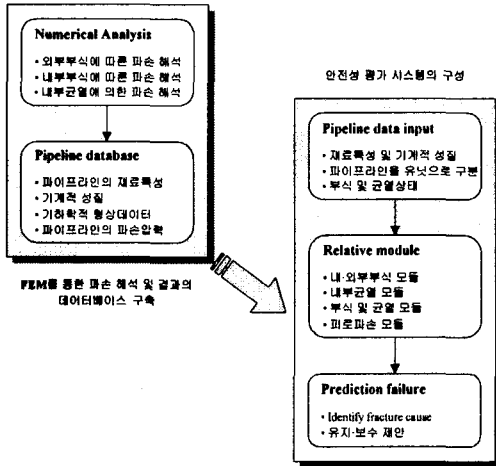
Numerical Analysis

• 외부부식에 따른 파손 해석
• 내부부식에 따른 파손 해석
• 내부균열에 의한 파손 해석

Pipeline database

• 파이프라인의 재료특성
• 기계적 성질
• 기하학적 형상데이터
• 파이프라인의 파손압력

FEM를 통한 파손 해석 및 결과의 데이터베이스 구축

안전성 평가 시스템의 구성

Pipeline data input

• 재료특성 및 기계적 성질
• 파이프라인을 유닛으로 구분
• 부식 및 균열상태

Relative module

• 내·외부부식 모듈
• 내부균열 모듈
• 부식 및 균열 모듈
• 피로파손 모듈

Prediction failure

• Identify fracture cause
• 유지·보수 제안